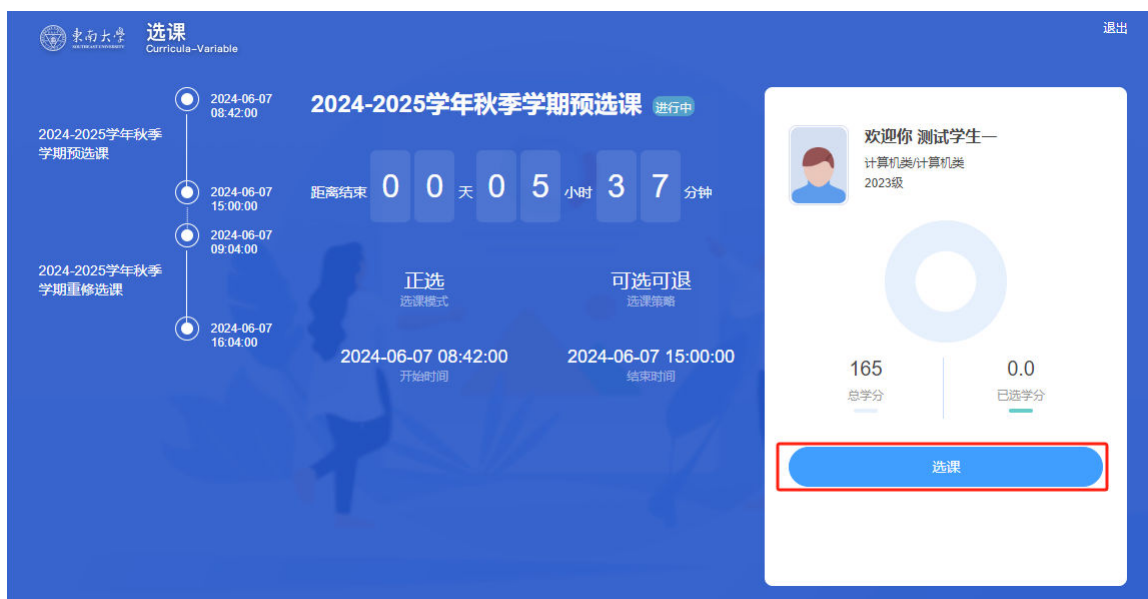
東南大學 SOUTHEAST UNIVERSITY 选课 Curricula-Variable

退出

2024-06-07 08:42:00

2024-2025学年秋季学期预选课

2024-06-07 15:00:00

2024-06-07 09:04:00

2024-2025学年秋季学期重修选课

2024-06-07 16:04:00

2024-2025学年秋季学期预选课 进行中

距离结束 0 0 天 0 5 小时 3 7 分钟

正选
选课模式

可选可退
选课策略

2024-06-07 08:42:00
开始时间

2024-06-07 15:00:00
结束时间

欢迎你 测试学生一
计算机类/计算机类
2023级

165
总学分

0.0
已选学分

选课